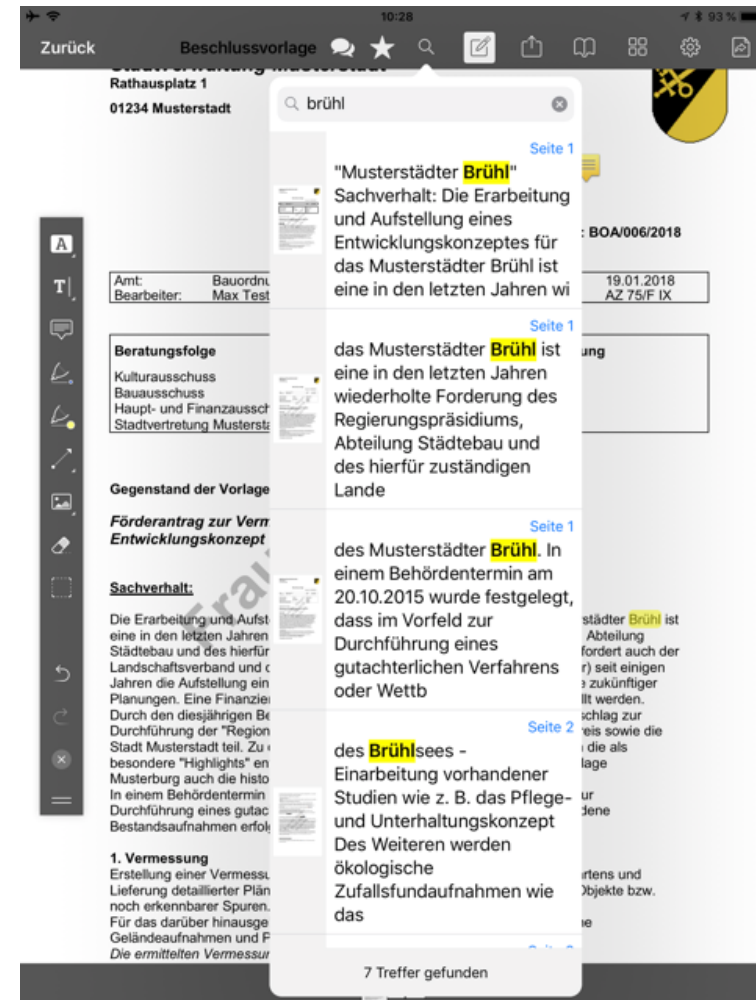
10:28

93 %

Zurück

Beschlussvorlage

Rathausplatz 1

01234 Musterstadt

brühl

Seite 1

"Musterstädter Brühl" Sachverhalt: Die Erarbeitung und Aufstellung eines Entwicklungskonzeptes für das Musterstädter Brühl ist eine in den letzten Jahren wi

Seite 1

das Musterstädter Brühl ist eine in den letzten Jahren wiederholte Forderung des Regierungspräsidiums, Abteilung Städtebau und des hierfür zuständigen Lande

Seite 1

des Musterstädter Brühl. In einem Behördentermin am 20.10.2015 wurde festgelegt, dass im Vorfeld zur Durchführung eines gutachterlichen Verfahrens oder Wettb

Seite 2

des Brühlsees - Einarbeitung vorhandener Studien wie z. B. das Pflege- und Unterhaltungskonzept Des Weiteren werden ökologische Zufallsfundaufnahmen wie das

7 Treffer gefunden

: BOA/006/2018

| Amt: | Bauordnu | 19.01.2018 |
|---|---|---|
| Bearbeiter: | Max Test | AZ 75/F IX |

Beratungsfolge

ung

Kulturausschuss
Bauausschuss
Haupt- und Finanzaussch
Stadtvertretung Musterst

Gegenstand der Vorlage

Förderantrag zur Verm
Entwicklungskonzept

Sachverhalt:

Die Erarbeitung und Aufst
eine in den letzten Jahren
Städtebau und des hierfür
Landschaftsverband und d
Jahren die Aufstellung ein
Planungen. Eine Finanzie
Durch den diesjährigen Be
Durchführung der "Region
Stadt Musterstadt teil. Zu
besondere "Highlights" en
Musterburg auch die histo
In einem Behördentermin
Durchführung eines gutac
Bestandsaufnahmen erfol

städter Brühl ist
Abteilung
fordert auch der
r) seit einigen
zukünftiger
llt werden.
schlag zur
reis sowie die
die als
lage

ur
dene

1. Vermessung
Erstellung einer Vermessu
Lieferung detaillierter Plän
noch erkennbarer Spuren.
Für das darüber hinausge
Geländeaufnahmen und F
Die ermittelten Vermessur

artens und
Objekte bzw.

e